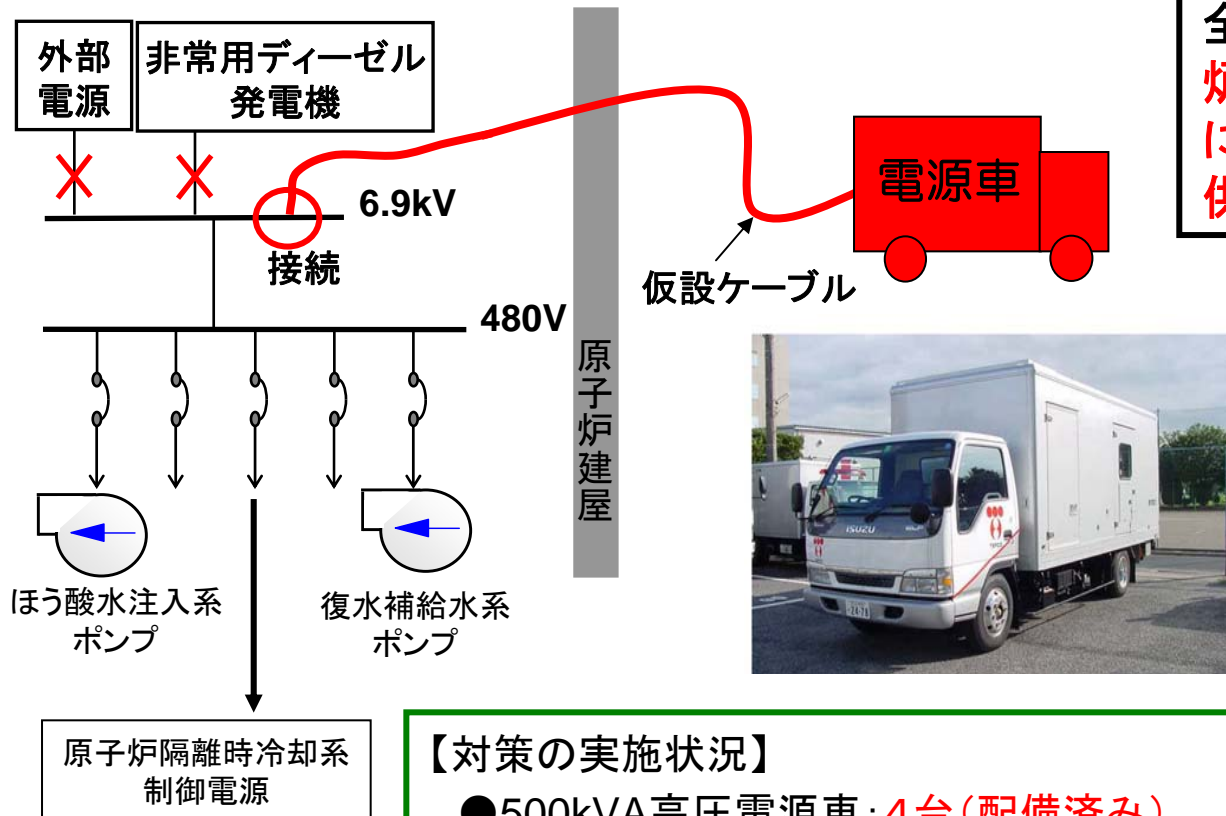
外部電源

非常用ディーゼル発電機

6.9kV

接続

480V

原子炉建屋

仮設ケーブル

電源車

全
炉
に
供

ISUZU

ほう酸水注入系ポンプ

復水補給水系ポンプ

原子炉隔離時冷却系制御電源

【対策の実施状況】

●500kVA高圧電源車：4台（配備済み）